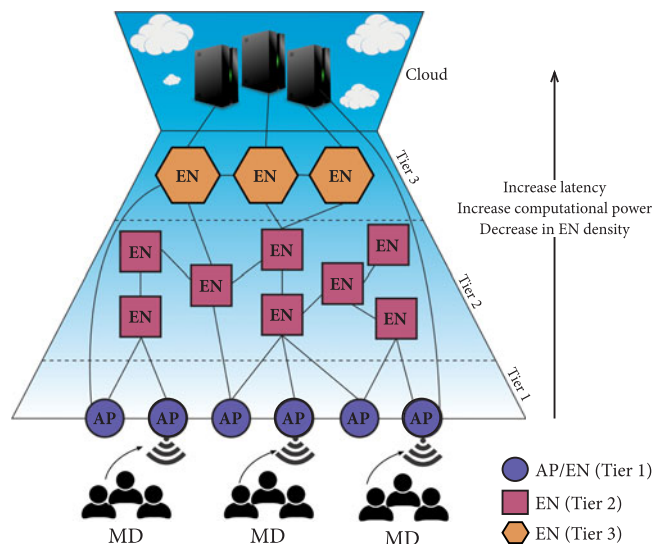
Cloud

Tier 3

EN EN EN

Increase latency
Increase computational power
Decrease in EN density

EN EN EN EN
EN EN EN EN EN

Tier 2

Tier 1

AP AP AP AP AP AP

MD MD MD

AP/EN (Tier 1)
EN (Tier 2)
EN (Tier 3)